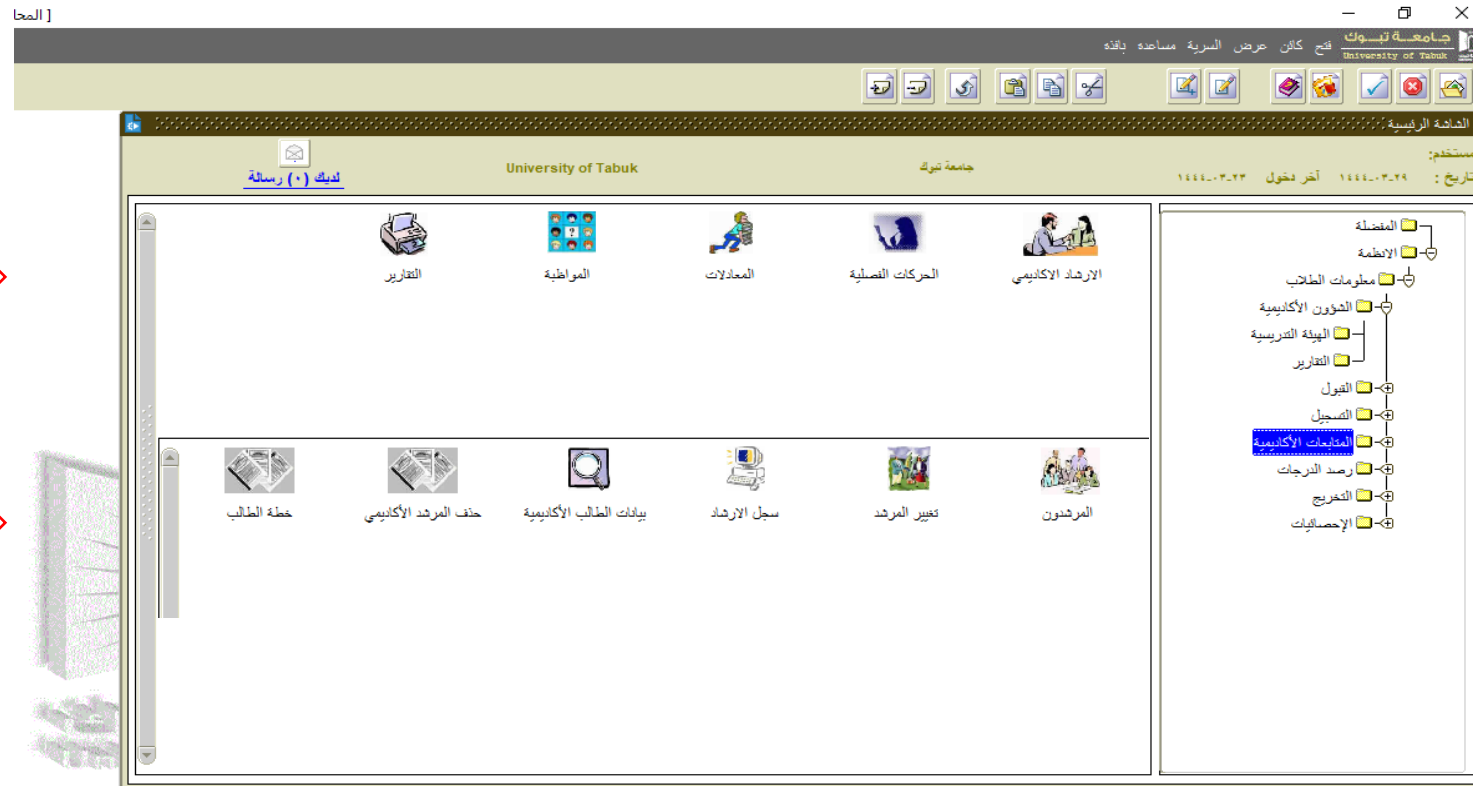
[ المحا

جـامعـة تبـوك
University of Tabuk

فتح كائن عرض السرية مساعدة نافذة

الشاشة الرئيسية

مستخدم:
تاريخ : ٢٩-٠٣-١٤٤٤ آخر دخول ٢٣-٠٣-١٤٤٤

جامعة تبوك

University of Tabuk

لديك (٠) رسالة

المفضلة
الانظمة
معلومات الطلاب
الشؤون الأكاديمية
الهيئة التدريسية
التقارير
القبول
التسجيل
المتابعات الأكاديمية
رصد الدرجات
التخريج
الإحصائيات

الارشاد الاكاديمي
الحركات الفصلية
المعادلات
المواظبة
التقارير

المرشدون
تغيير المرشد
سجل الارشاد
بيانات الطالب الأكاديمية
حذف المرشد الأكاديمي
خطة الطالب